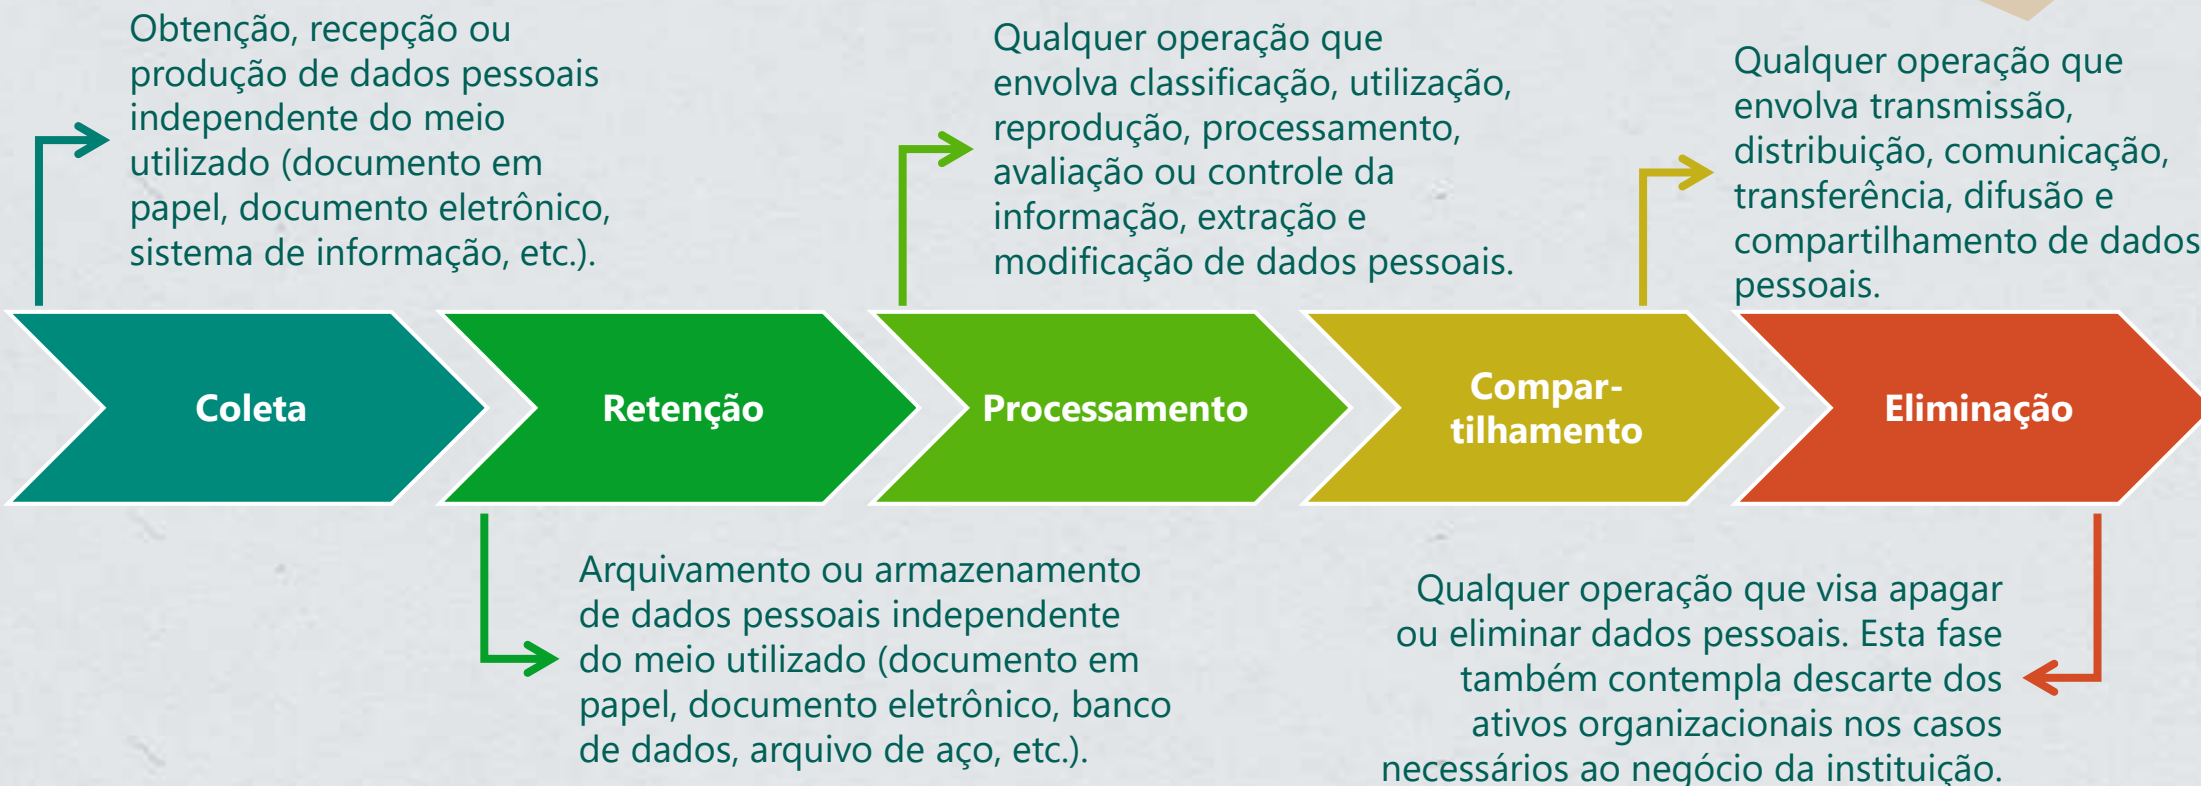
Obtenção, recepção ou produção de dados pessoais independente do meio utilizado (documento em papel, documento eletrônico, sistema de informação, etc.).

Qualquer operação que envolva classificação, utilização, reprodução, processamento, avaliação ou controle da informação, extração e modificação de dados pessoais.

Qualquer operação que envolva transmissão, distribuição, comunicação, transferência, difusão e compartilhamento de dados pessoais.

Coleta

Retenção

Processamento

Compartilhamento

Eliminação

Arquivamento ou armazenamento de dados pessoais independente do meio utilizado (documento em papel, documento eletrônico, banco de dados, arquivo de aço, etc.).

Qualquer operação que visa apagar ou eliminar dados pessoais. Esta fase também contempla descarte dos ativos organizacionais nos casos necessários ao negócio da instituição.